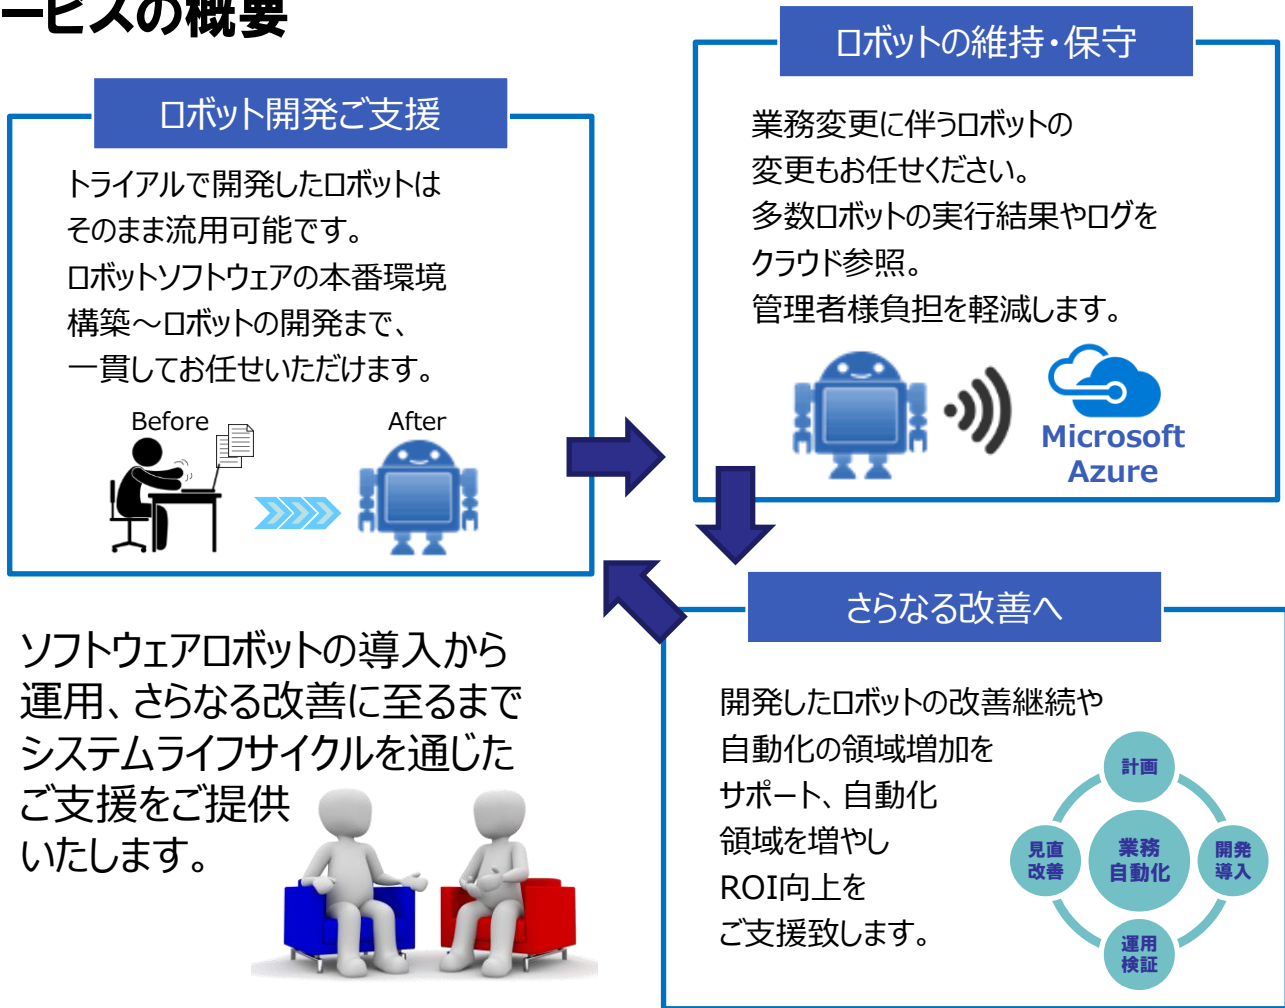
ービスの概要

ロボット開発ご支援

トライアルで開発したロボットはそのまま流用可能です。
ロボットソフトウェアの本番環境構築～ロボットの開発まで、一貫してお任せいただけます。

Before

After

ロボットの維持・保守

業務変更に伴うロボットの変更もお任せください。
多数ロボットの実行結果やログをクラウド参照。
管理者様負担を軽減します。

Microsoft Azure

ソフトウェアロボットの導入から運用、さらなる改善に至るまでシステムライフサイクルを通じたご支援をご提供いたします。

さらなる改善へ

開発したロボットの改善継続や自動化の領域増加をサポート、自動化領域を増やしROI向上をご支援致します。

計画

開発導入

運用検証

見直改善

業務自動化